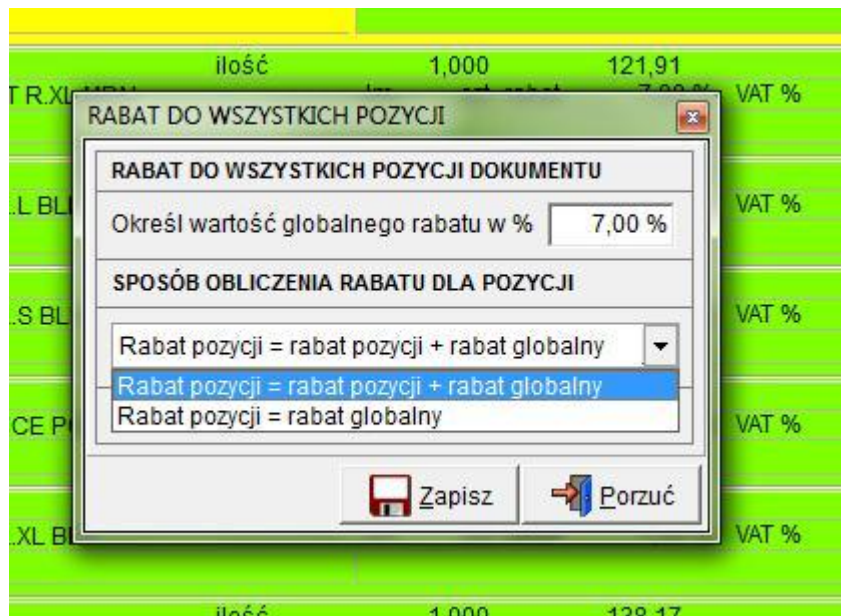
ilość 1,000 121,91

T R.XL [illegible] VAT %

RABAT DO WSZYSTKICH POZYCJI

RABAT DO WSZYSTKICH POZYCJI DOKUMENTU

Określ wartość globalnego rabatu w % 7,00 %

SPOSÓB OBLICZENIA RABATU DLA POZYCJI

Rabat pozycji = rabat pozycji + rabat globalny

Rabat pozycji = rabat pozycji + rabat globalny
Rabat pozycji = rabat globalny

Zapisz Porzuć

.L BL VAT %

.S BL VAT %

CE P VAT %

.XL BL VAT %

ilość 1,000 138,17